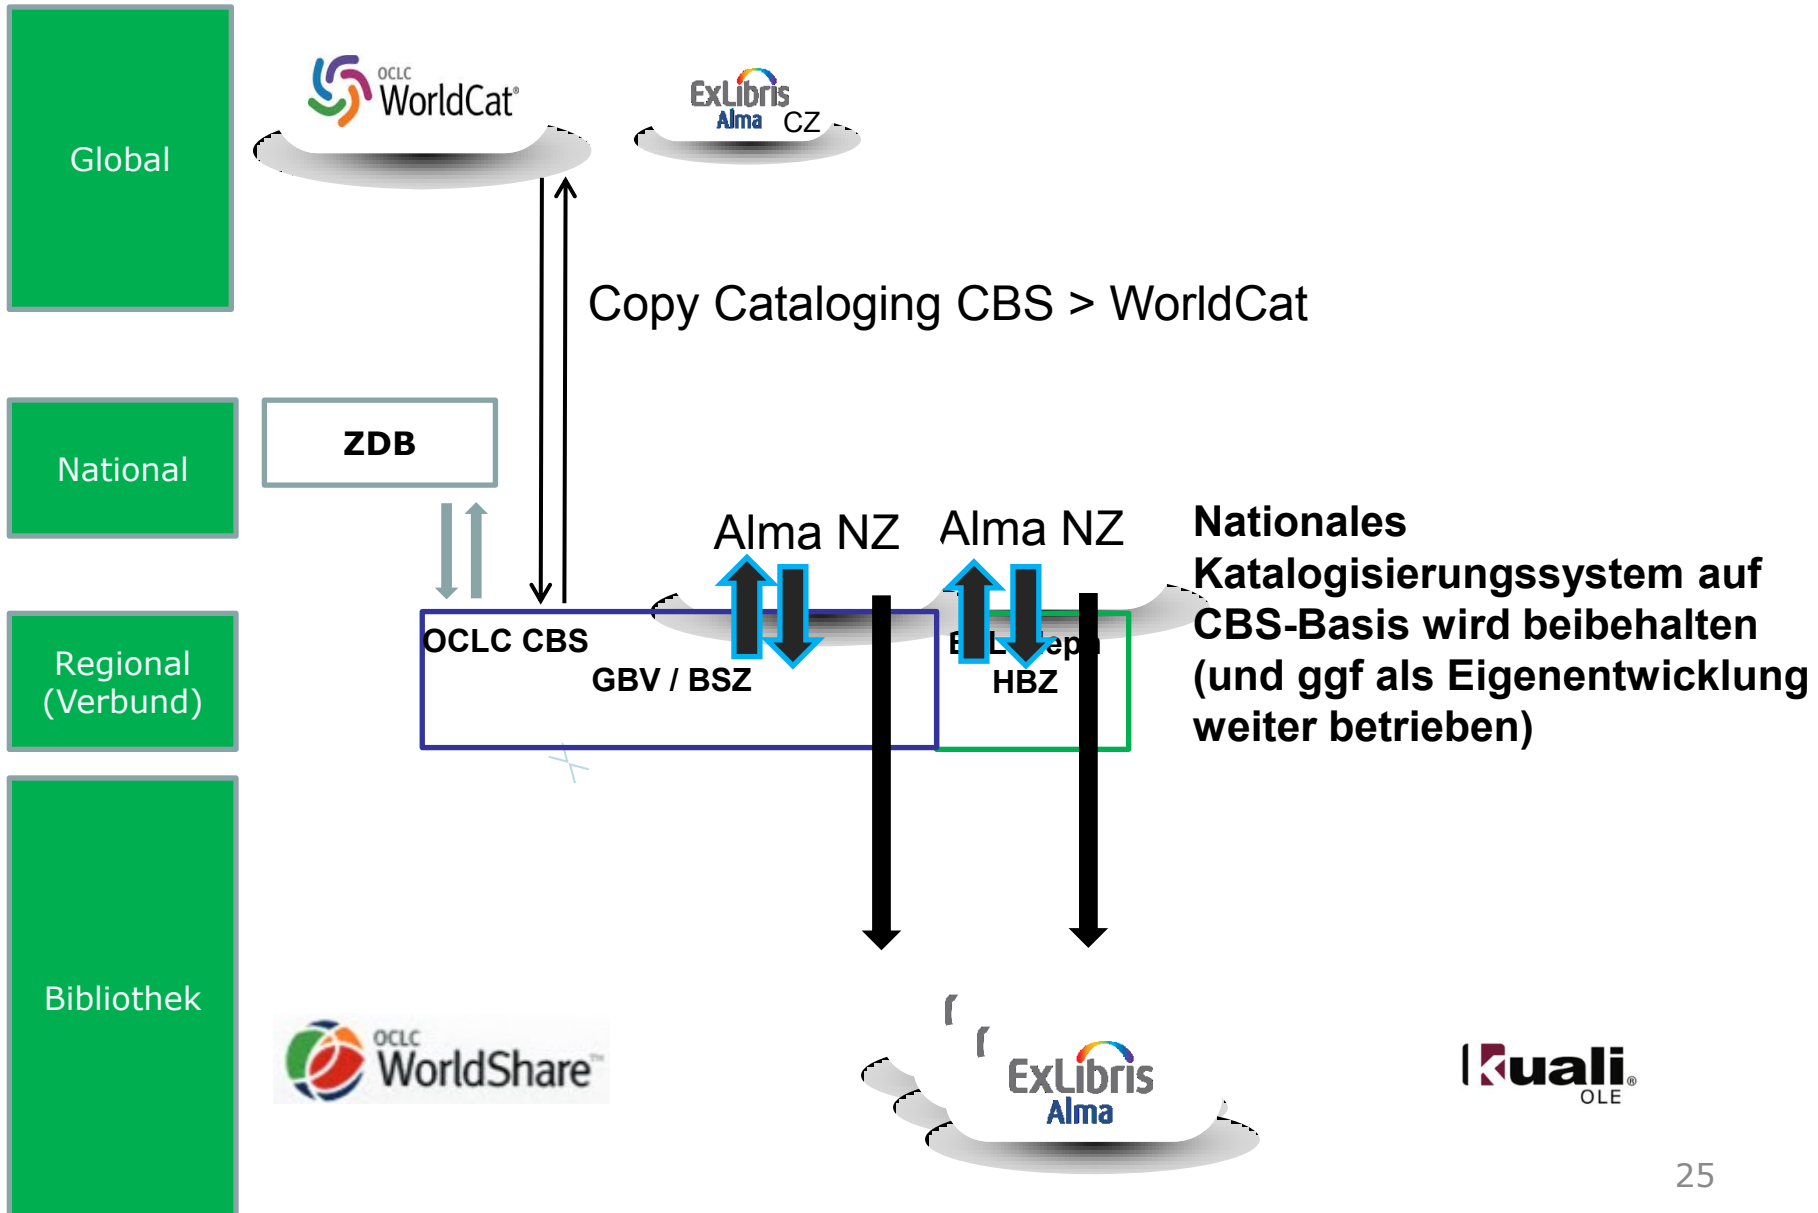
Global

OCLC WorldCat®

ExLibris Alma CZ

Copy Cataloging CBS > WorldCat

National

ZDB

Alma NZ

Alma NZ

Nationales Katalogisierungssystem auf CBS-Basis wird beibehalten (und ggf als Eigenentwicklung weiter betrieben)

Regional (Verbund)

OCLC CBS

GBV / BSZ

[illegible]

HBZ

Bibliothek

OCLC WorldShare™

ExLibris Alma

Kuali® OLE

25